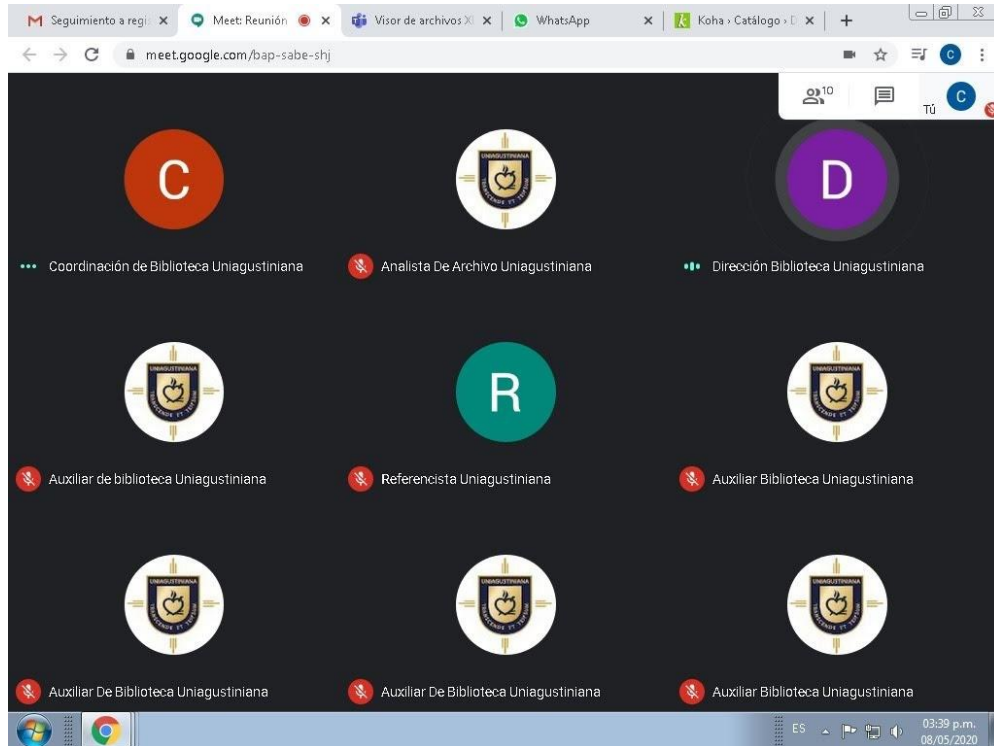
Seguimiento a regi ×
Meet: Reunión ×
Visor de archivos X ×
WhatsApp ×
Koha › Catálogo › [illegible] ×
+

meet.google.com/bap-sabe-shj

10
Tú
C

C
Coordinación de Biblioteca Uniagustiniana

UNIAGUSTINIANA
Analista De Archivo Uniagustiniana

D
Dirección Biblioteca Uniagustiniana

UNIAGUSTINIANA
Auxiliar de biblioteca Uniagustiniana

R
Referencista Uniagustiniana

UNIAGUSTINIANA
Auxiliar Biblioteca Uniagustiniana

UNIAGUSTINIANA
Auxiliar De Biblioteca Uniagustiniana

UNIAGUSTINIANA
Auxiliar De Biblioteca Uniagustiniana

UNIAGUSTINIANA
Auxiliar Biblioteca Uniagustiniana

ES
03:39 p.m.
08/05/2020